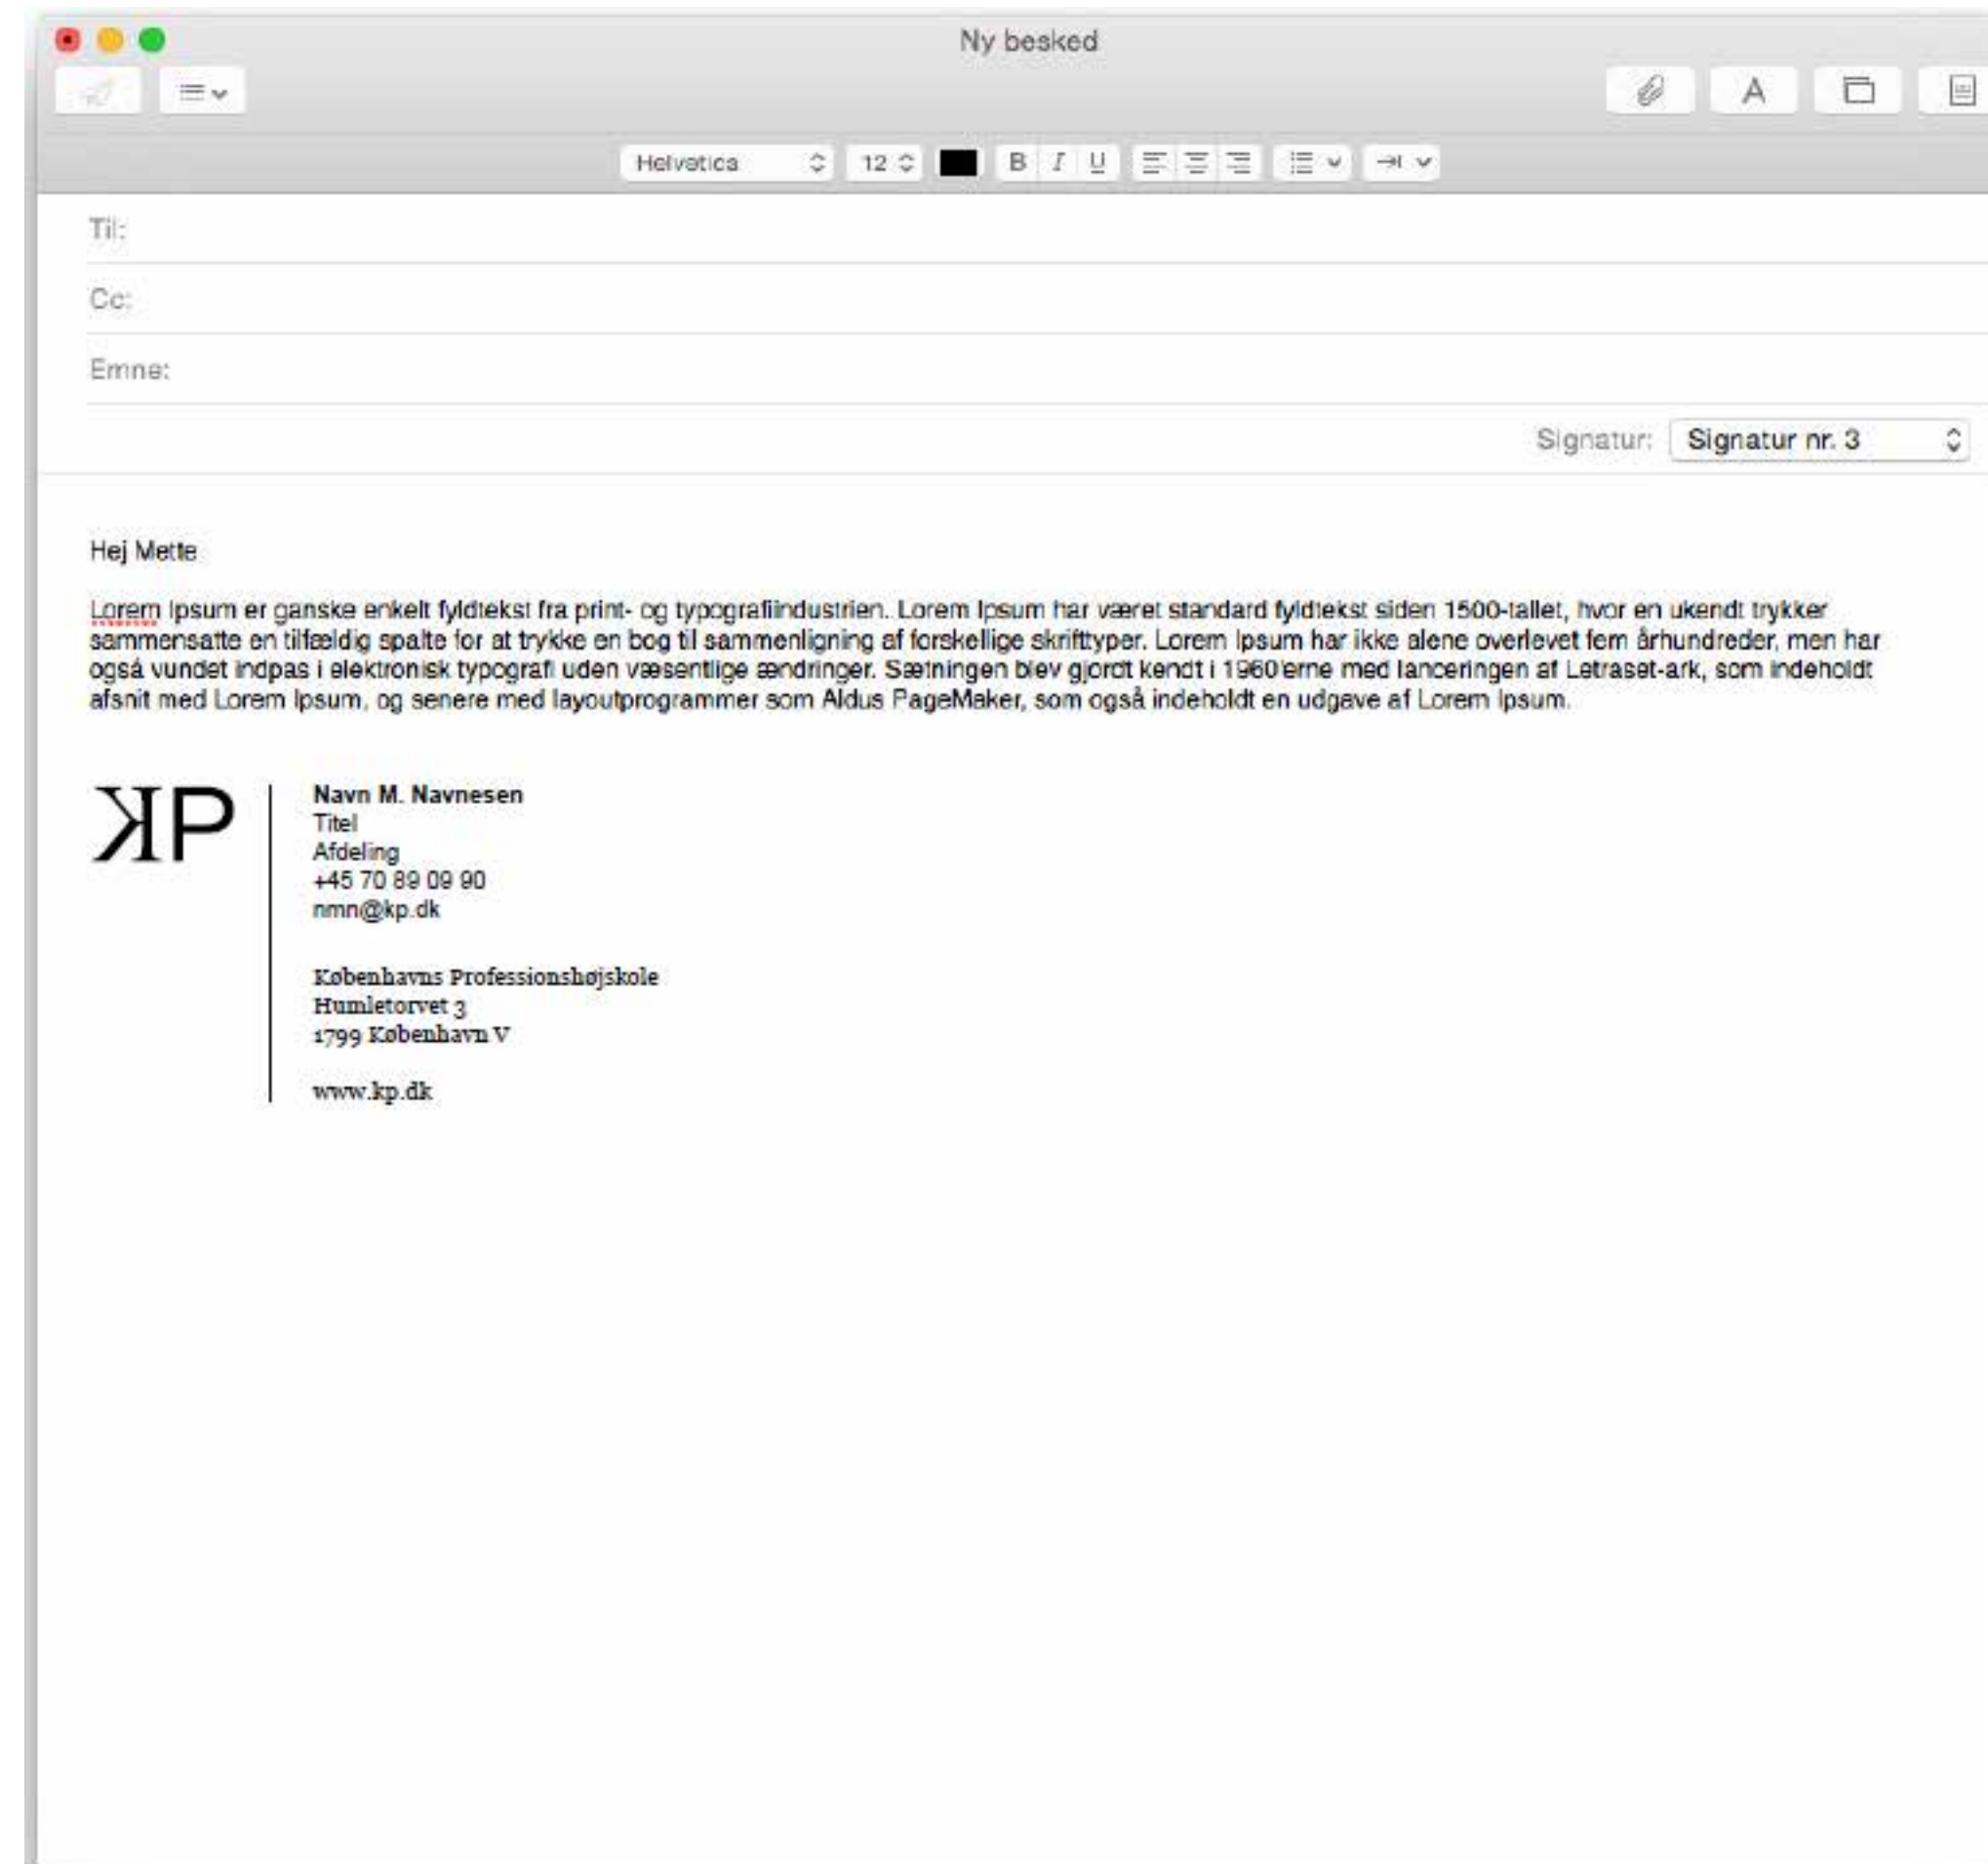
Ny besked

Helvetica 12 B I U

Til:

Cc:

Emne:

Signatur: Signatur nr. 3

Hej Mette

Lorem Ipsum er ganske enkelt fyldtekst fra print- og typografiindustrien. Lorem Ipsum har været standard fyldtekst siden 1500-tallet, hvor en ukendt trykker sammensatte en tilfældig spalte for at trykke en bog til sammenligning af forskellige skrifttyper. Lorem Ipsum har ikke alene overlevet fem århundreder, men har også vundet indpas i elektronisk typografi uden væsentlige ændringer. Sætningen blev gjordt kendt i 1960'erne med lanceringen af Letraset-ark, som indeholdt afsnit med Lorem Ipsum, og senere med layoutprogrammer som Aldus PageMaker, som også indeholdt en udgave af Lorem Ipsum.

KP

Navn M. Navnesen
Titel
Afdeling
+45 70 89 09 90
nmn@kp.dk

Københavns Professionshøjskole
Humletorvet 3
1799 København V

www.kp.dk